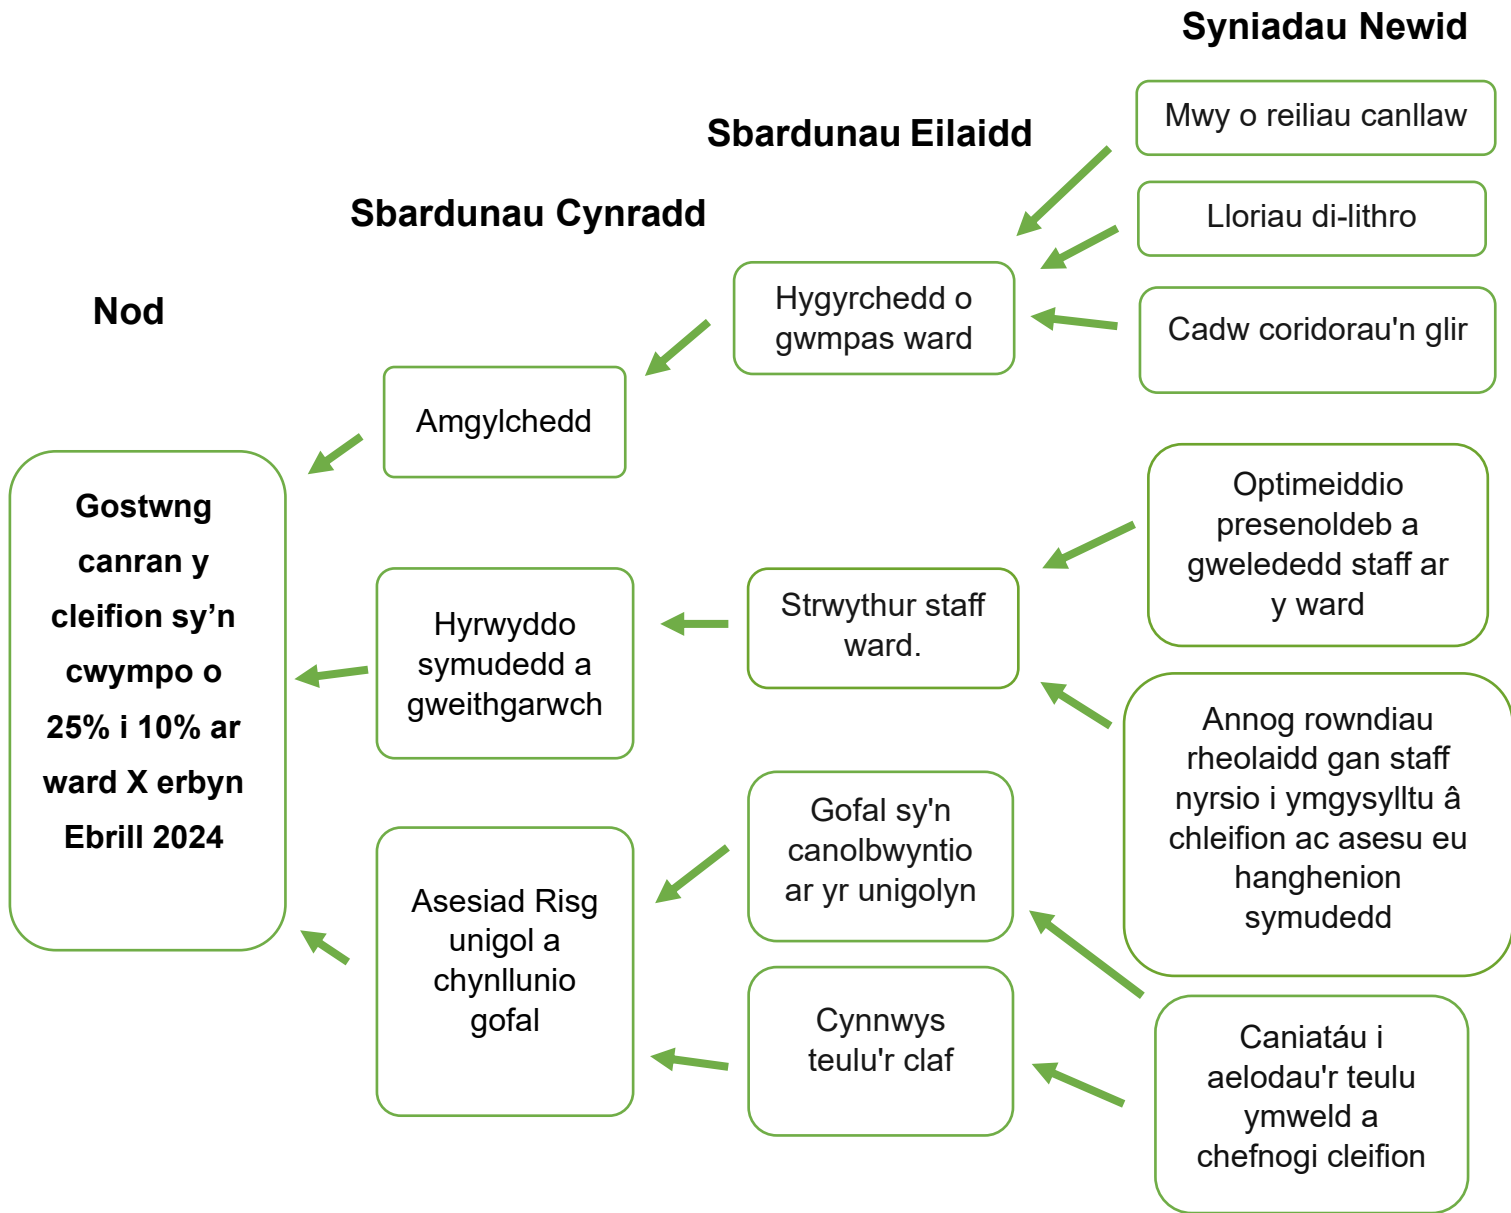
Syniadau Newid

Sbardunau Eilaidd

Sbardunau Cynradd

Nod

Mwy o reiliau canllaw

Lloriau di-lithro

Hygyrchedd o gwmpas ward

Cadw coridorau'n glir

Amgylchedd

Gostwng canran y cleifion sy'n cwympo o 25% i 10% ar ward X erbyn Ebrill 2024

Optimeiddio presenoldeb a gweledadd staff ar y ward

Hyrwyddo symudedd a gweithgarwch

Strwythur staff ward.

Annog rowndiau rheolaidd gan staff nyrsio i ymgysylltu â chleifion ac asesu eu hanghenion symudedd

Gofal sy'n canolbwyntio ar yr unigolyn

Asesiad Risg unigol a chynllunio gofal

Cynnwys teulu'r claf

Caniatáu i aelodau'r teulu ymweld a chefnogi cleifion